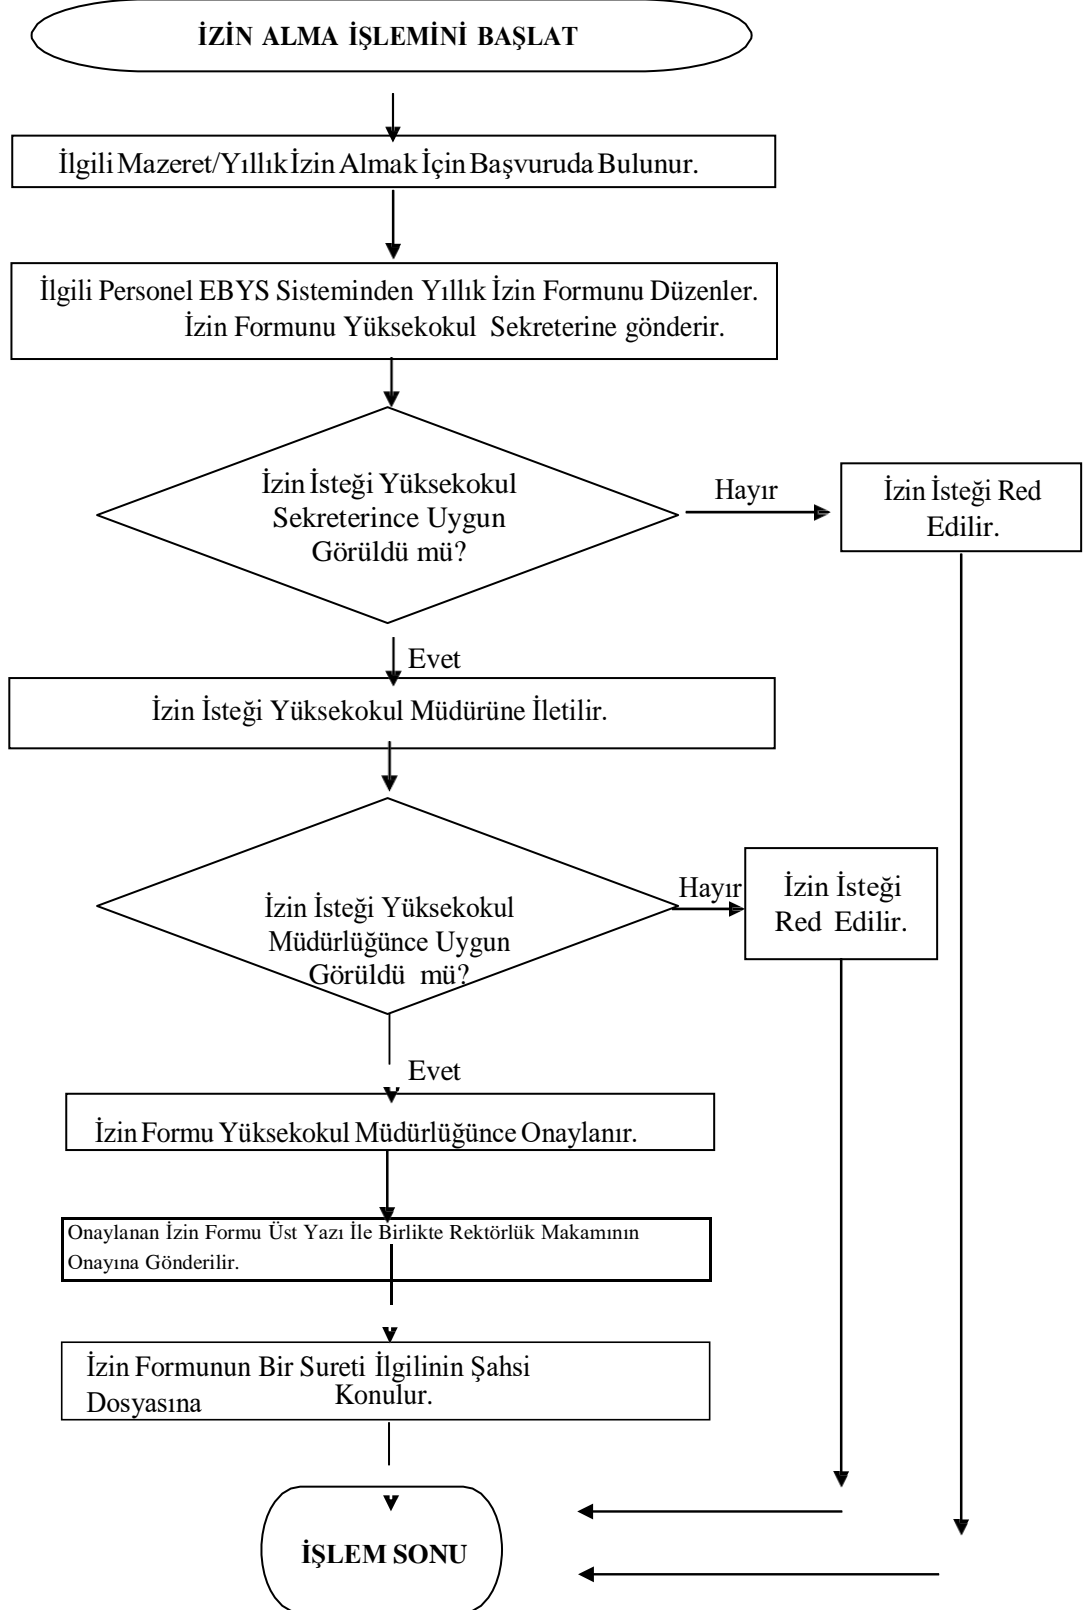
İZİN ALMA İŞLEMİNİ BAŞLAT

İlgili Mazeret/Yıllık İzin Almak İçin Başvuruda Bulunur.

İlgili Personel EBYS Sisteminden Yıllık İzin Formunu Düzenler. İzin Formunu Yüksekokul Sekreterine gönderir.

İzin İsteği Yüksekokul Sekreterince Uygun Görüldü mü?

Hayır

İzin İsteği Red Edilir.

Evet

İzin İsteği Yüksekokul Müdürüne İletilir.

İzin İsteği Yüksekokul Müdürlüğünce Uygun Görüldü mü?

Hayır

İzin İsteği Red Edilir.

Evet

İzin Formu Yüksekokul Müdürlüğünce Onaylanır.

Onaylanan İzin Formu Üst Yazı İle Birlikte Rektörlük Makamının Onayına Gönderilir.

İzin Formunun Bir Sureti İlgilinin Şahsi Dosyasına Konulur.

İŞLEM SONU